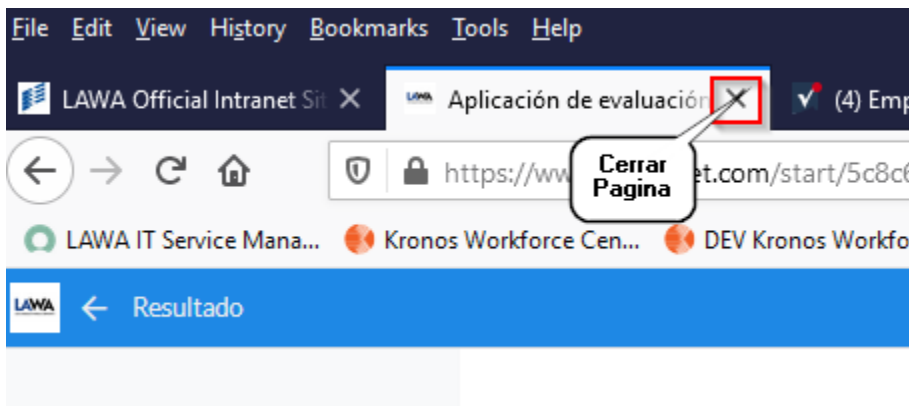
File Edit View History Bookmarks Tools Help

LAWA Official Intranet Sit ×

LAWA Aplicación de evaluació ×

(4) Emp

https://ww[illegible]et.com/start/5c8c6

Cerrar Pagina

LAWA IT Service Mana... Kronos Workforce Cen... DEV Kronos Workfo

LAWA ← Resultado